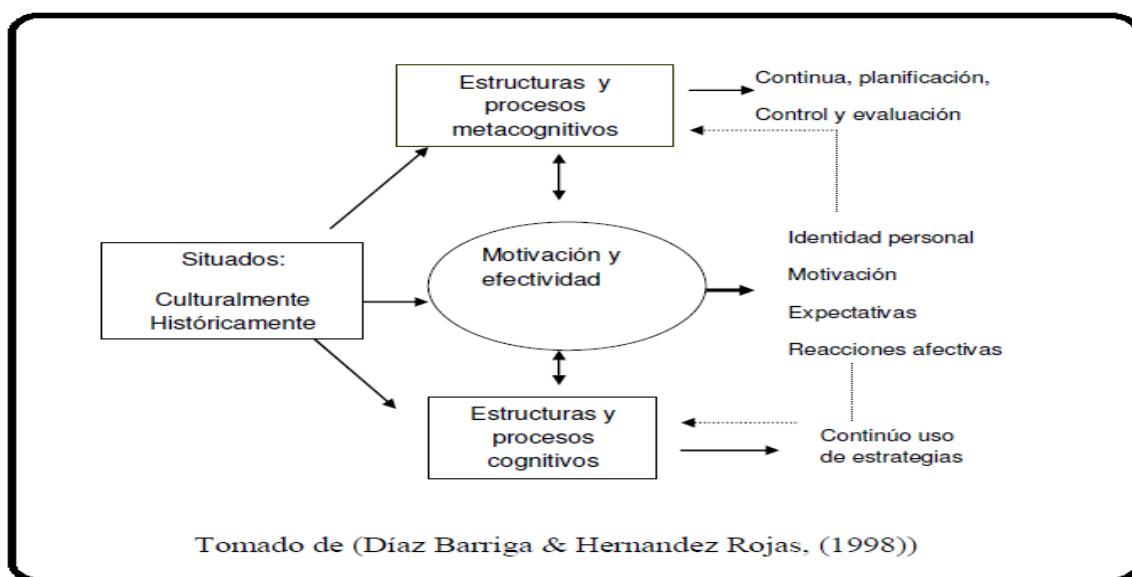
Estructuras y procesos metacognitivos

Continua, planificación,

Control y evaluación

Situados:

Culturalmente
Históricamente

Motivación y efectividad

Identidad personal

Motivación

Expectativas

Reacciones afectivas

Estructuras y procesos cognitivos

Continúo uso de estrategias

Tomado de (Díaz Barriga & Hernandez Rojas, (1998))